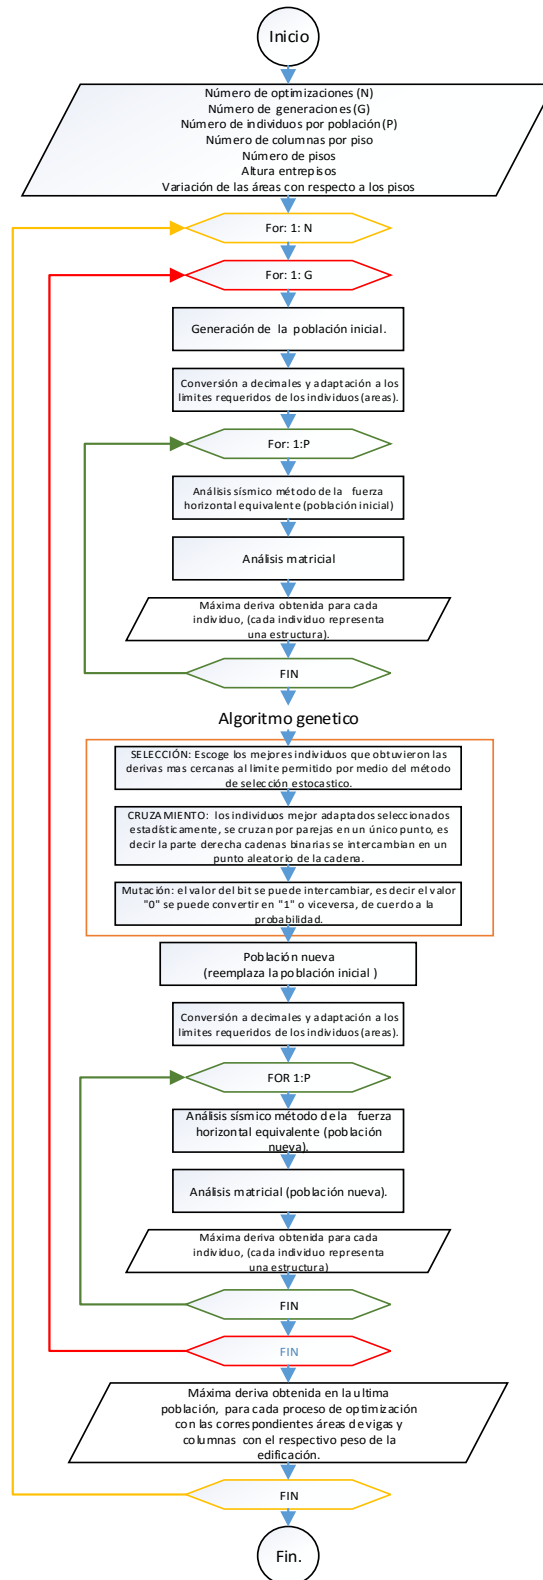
Inicio

Número de optimizaciones (N)
Número de generaciones (G)
Número de individuos por población (P)
Número de columnas por piso
Número de pisos
Altura entrepisos
Variación de las áreas con respecto a los pisos

For: 1: N

For: 1: G

Generación de la población inicial.

Conversión a decimales y adaptación a los limites requeridos de los individuos (areas).

For: 1:P

Análisis sísmico método de la fuerza horizontal equivalente (población inicial)

Análisis matricial

Máxima deriva obtenida para cada individuo, (cada individuo representa una estructura).

FIN

Algoritmo genetico

SELECCIÓN: Escoge los mejores individuos que obtuvieron las derivas mas cercanas al limite permitido por medio del método de selección estocastico.

CRUZAMIENTO: los individuos mejor adaptados seleccionados estadísticamente, se cruzan por parejas en un único punto, es decir la parte derecha cadenas binarias se intercambian en un punto aleatorio de la cadena.

Mutación: el valor del bit se puede intercambiar, es decir el valor "0" se puede convertir en "1" o viceversa, de cuerdo a la probabilidad.

Población nueva
(reemplaza la población inicial )

Conversión a decimales y adaptación a los limites requeridos de los individuos (areas).

FOR 1:P

Análisis sísmico método de la fuerza horizontal equivalente (población nueva).

Análisis matricial (población nueva).

Máxima deriva obtenida para cada individuo, (cada individuo representa una estructura)

FIN

FIN

Máxima deriva obtenida en la ultima población, para cada proceso de optimización con las correspondientes áreas de vigas y columnas con el respectivo peso de la edificación.

FIN

Fin.